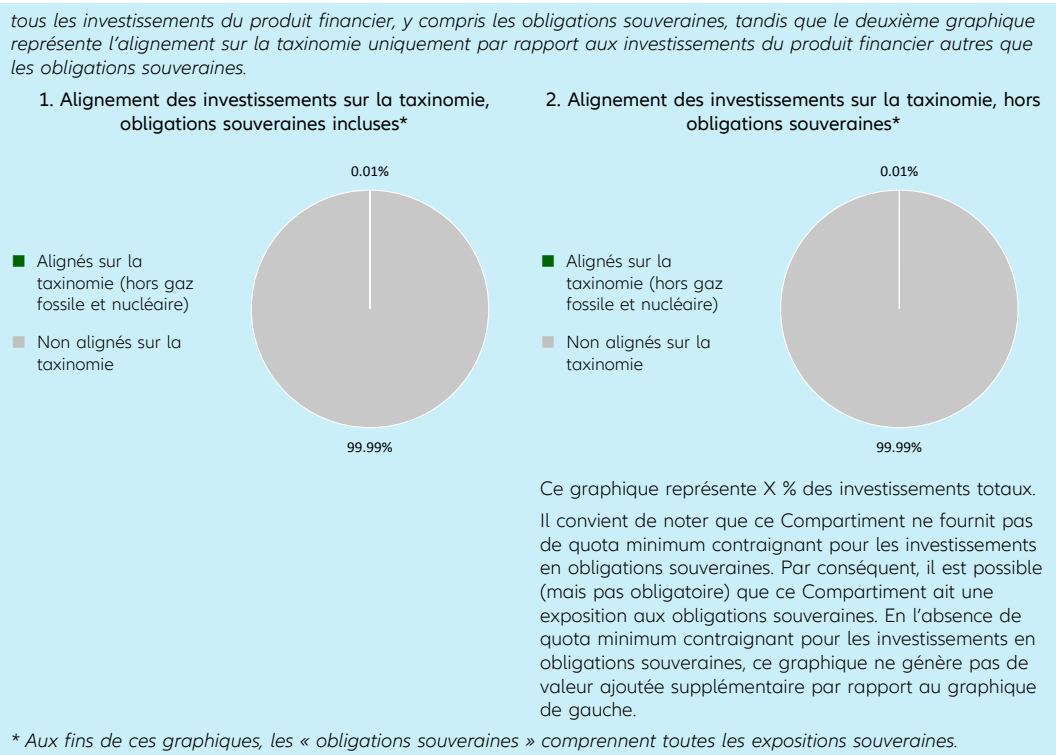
tous les investissements du produit financier, y compris les obligations souveraines, tandis que le deuxième graphique représente l'alignement sur la taxinomie uniquement par rapport aux investissements du produit financier autres que les obligations souveraines.

1. Alignement des investissements sur la taxinomie, obligations souveraines incluses*

0.01%

Alignés sur la taxinomie (hors gaz fossile et nucléaire)

Non alignés sur la taxinomie

99.99%

2. Alignement des investissements sur la taxinomie, hors obligations souveraines*

0.01%

Alignés sur la taxinomie (hors gaz fossile et nucléaire)

Non alignés sur la taxinomie

99.99%

Ce graphique représente X % des investissements totaux.

Il convient de noter que ce Compartiment ne fournit pas de quota minimum contraignant pour les investissements en obligations souveraines. Par conséquent, il est possible (mais pas obligatoire) que ce Compartiment ait une exposition aux obligations souveraines. En l'absence de quota minimum contraignant pour les investissements en obligations souveraines, ce graphique ne génère pas de valeur ajoutée supplémentaire par rapport au graphique de gauche.

* Aux fins de ces graphiques, les « obligations souveraines » comprennent toutes les expositions souveraines.